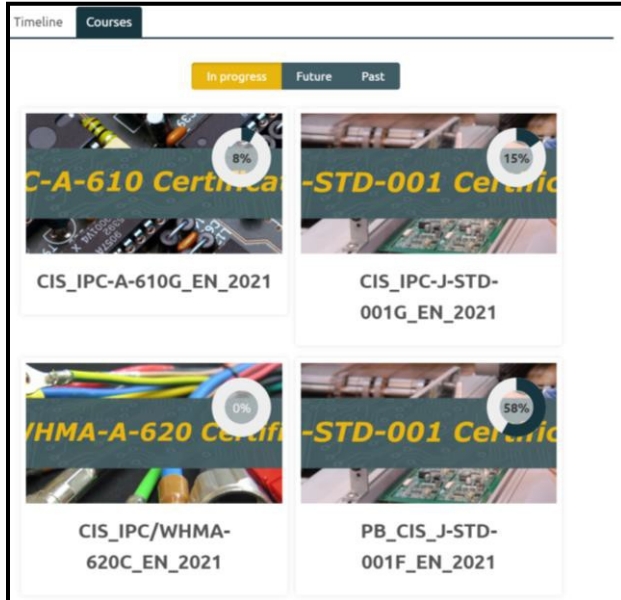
Timeline Courses

In progress Future Past

8%

C-A-610 Certifica

CIS_IPC-A-610G_EN_2021

15%

-STD-001 Certific

CIS_IPC-J-STD-001G_EN_2021

0%

WHMA-A-620 Certifi

CIS_IPC/WHMA-620C_EN_2021

58%

-STD-001 Certific

PB_CIS_J-STD-001F_EN_2021